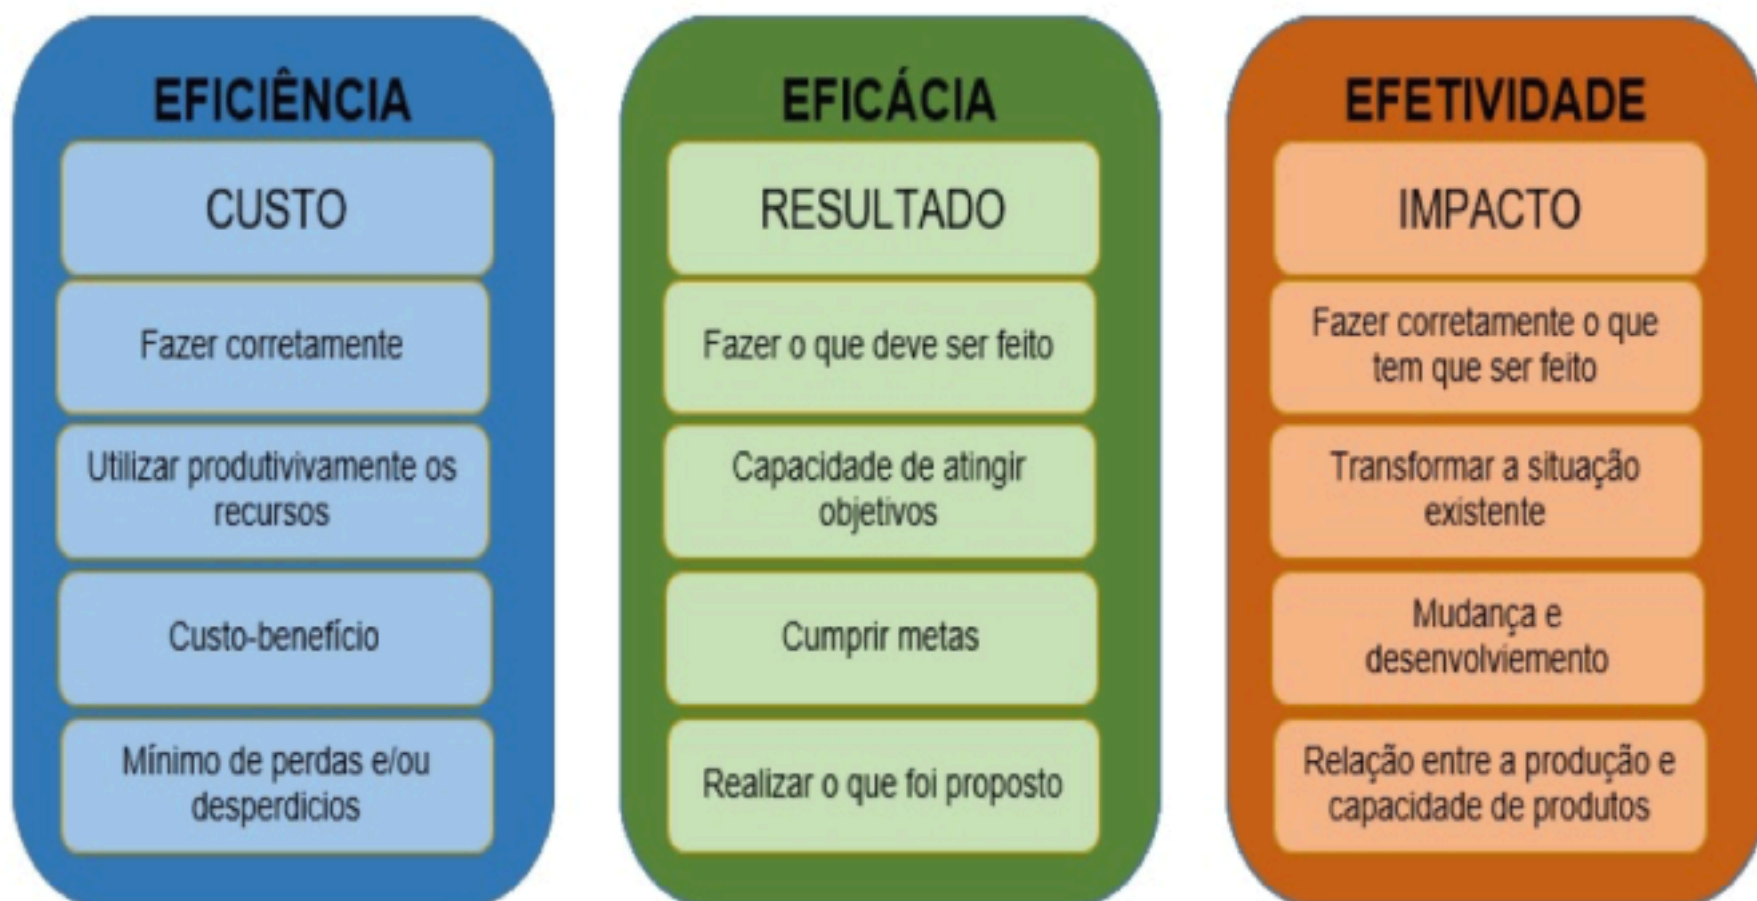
EFICIÊNCIA

CUSTO

Fazer corretamente

Utilizar produtivivamente os recursos

Custo-benefício

Mínimo de perdas e/ou desperdicios

EFICÁCIA

RESULTADO

Fazer o que deve ser feito

Capacidade de atingir objetivos

Cumprir metas

Realizar o que foi proposto

EFETIVIDADE

IMPACTO

Fazer corretamente o que tem que ser feito

Transformar a situação existente

Mudança e desenvolviemento

Relação entre a produção e capacidade de produtos